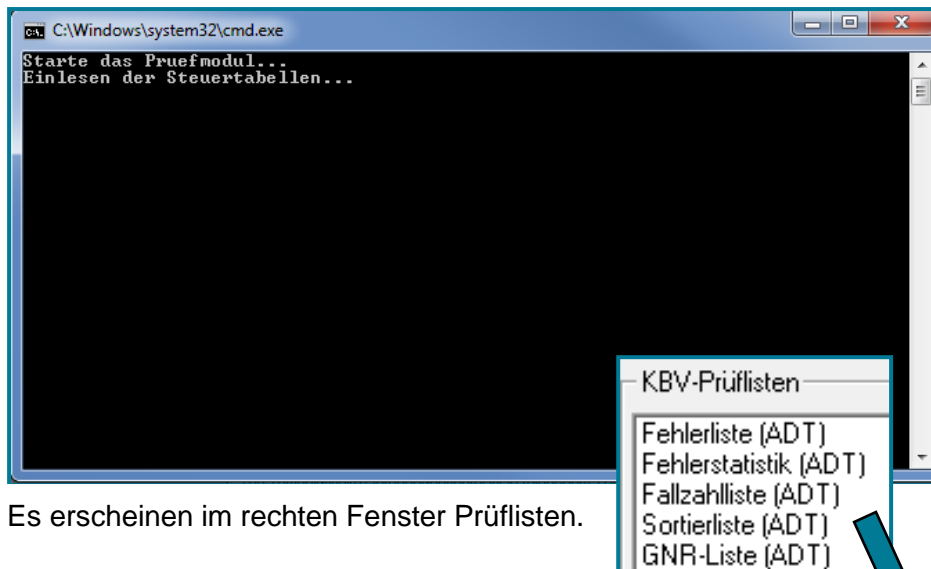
C:\Windows\system32\cmd.exe

Starte das Pruefmodul...
Einlesen der Steuertabellen...

KBV-Prüflisten

Fehlerliste (ADT)
Fehlerstatistik (ADT)
Fallzahlliste (ADT)
Sortierliste (ADT)
GNR-Liste (ADT)

Es erscheinen im rechten Fenster Prüflisten.